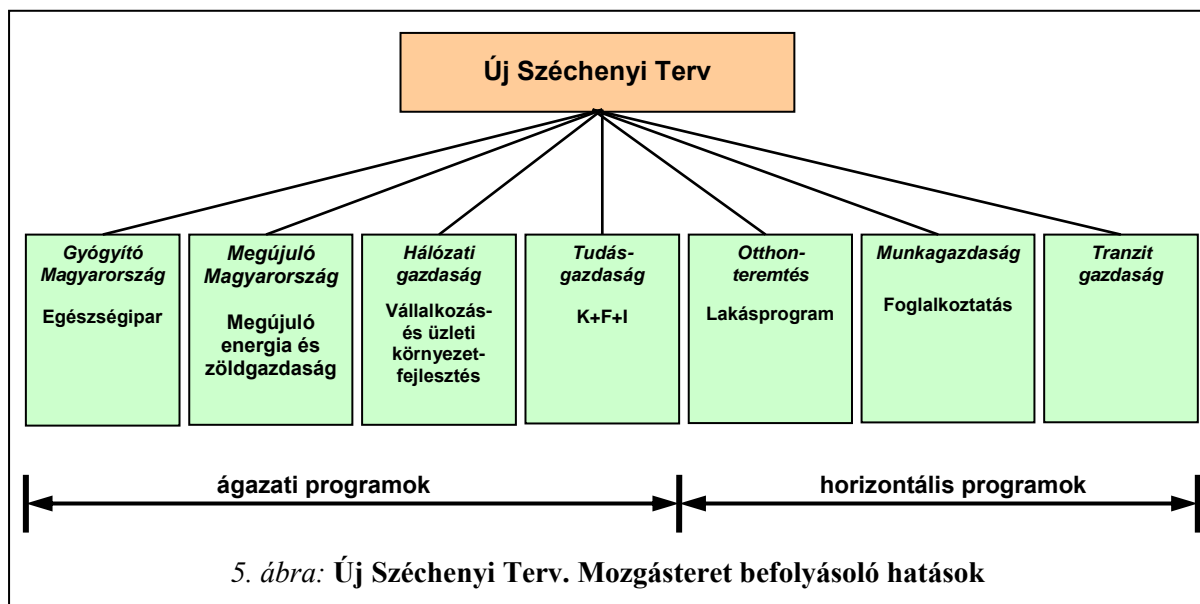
Új Széchenyi Terv

Gyógyító Magyarország

Egészségipar

Megújuló Magyarország

Megújuló energia és zöldgazdaság

Hálózati gazdaság

Vállalkozás- és üzleti környezet-fejlesztés

Tudás-gazdaság

K+F+I

Otthon-teremtés

Lakásprogram

Munkagazdaság

Foglalkoztatás

Tranzit gazdaság

ágazati programok

horizontális programok

5. ábra: Új Széchenyi Terv. Mozgásteret befolyásoló hatások